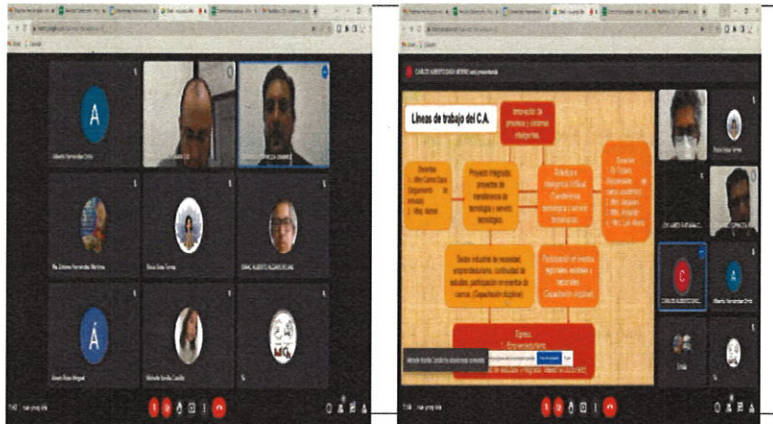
Alberto Hernandez Ortiz

Ma. Dolores Hernandez Martinez

Rocio Rosas Torres

ISAAC ALBERTO ALCARAZ ROJAS

Alvaro Rosas Morgado

Michelle Bonilla Castillo

CARLOS ALBERTO DAVID MERINO está presentando

Líneas de trabajo del C.A.

Innovación de procesos y sistemas inteligentes

Proyecto Integrador, proyectos de transferencia de tecnología y servicios tecnológicos

Robótica e Inteligencia Artificial (Transferencia tecnológica y servicios tecnológicos)

Sector industrial (de necesidad, emprendedurismo, continuidad de estudios, participación en eventos de ciencia (Capacitación disciplinar)

Participación en eventos regionales, estatales y nacionales (Capacitación disciplinar)

Egreso

Rocio Rosas Torres

CARLOS ALBERTO DAVID

Alberto Hernandez Ortiz